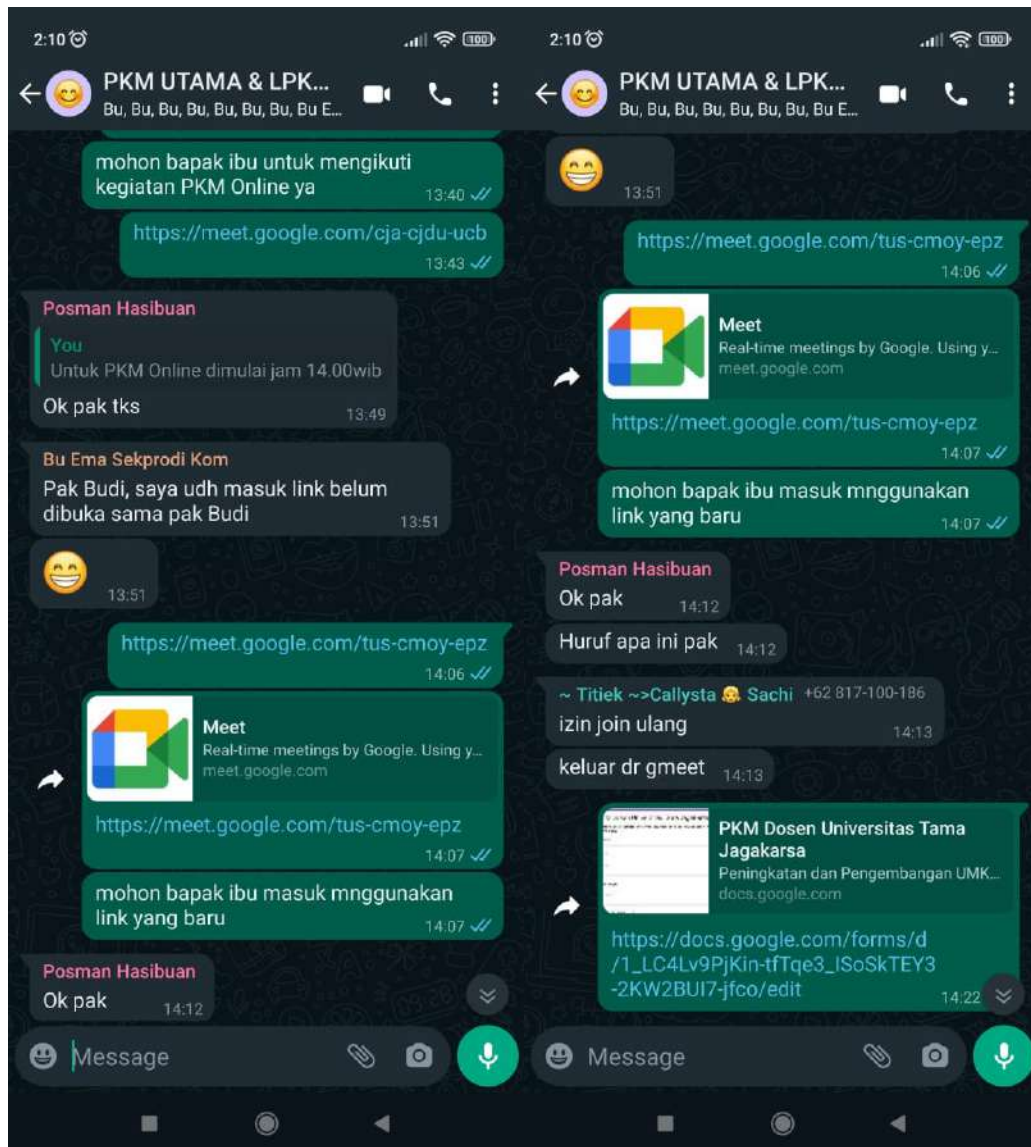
2:10

PKM UTAMA & LPK...
Bu, Bu, Bu, Bu, Bu, Bu, Bu, Bu E...

mohon bapak ibu untuk mengikuti kegiatan PKM Online ya 13:40

https://meet.google.com/cja-cjdu-ucb 13:43

Posman Hasibuan
You
Untuk PKM Online dimulai jam 14.00wib
Ok pak tks 13:49

Bu Ema Sekprodi Kom
Pak Budi, saya udh masuk link belum dibuka sama pak Budi 13:51

😁 13:51

https://meet.google.com/tus-cmoy-epz 14:06

Meet
Real-time meetings by Google. Using y...
meet.google.com
https://meet.google.com/tus-cmoy-epz 14:07

mohon bapak ibu masuk mnggunakan link yang baru 14:07

Posman Hasibuan
Ok pak 14:12

Message

2:10

PKM UTAMA & LPK...
Bu, Bu, Bu, Bu, Bu, Bu, Bu, Bu E...

😁 13:51

https://meet.google.com/tus-cmoy-epz 14:06

Meet
Real-time meetings by Google. Using y...
meet.google.com
https://meet.google.com/tus-cmoy-epz 14:07

mohon bapak ibu masuk mnggunakan link yang baru 14:07

Posman Hasibuan
Ok pak 14:12

Huruf apa ini pak 14:12

~ Titiek ~>Callysta Sachi +62 817-100-186
izin join ulang 14:13

keluar dr gmeet 14:13

PKM Dosen Universitas Tama Jagakarsa
Peningkatan dan Pengembangan UMK...
docs.google.com
https://docs.google.com/forms/d/1_LC4Lv9PjKin-tfTqe3_ISoSkTEY3-2KW2BUI7-jfco/edit 14:22

Message